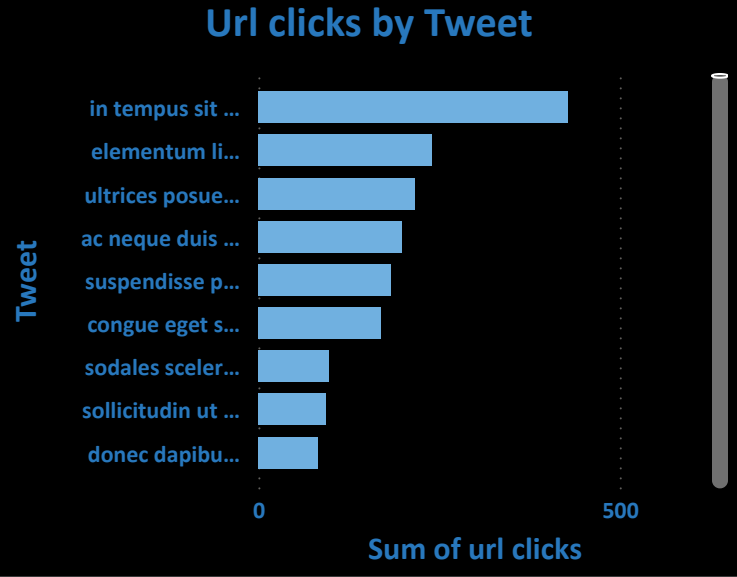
Url clicks by Tweet

Tweet

in tempus sit ...
elementum li...
ultrices posue...
ac neque duis ...
suspendisse p...
congue eget s...
sodales sceler...
sollicitudin ut ...
donec dapibu...

0
500

Sum of url clicks